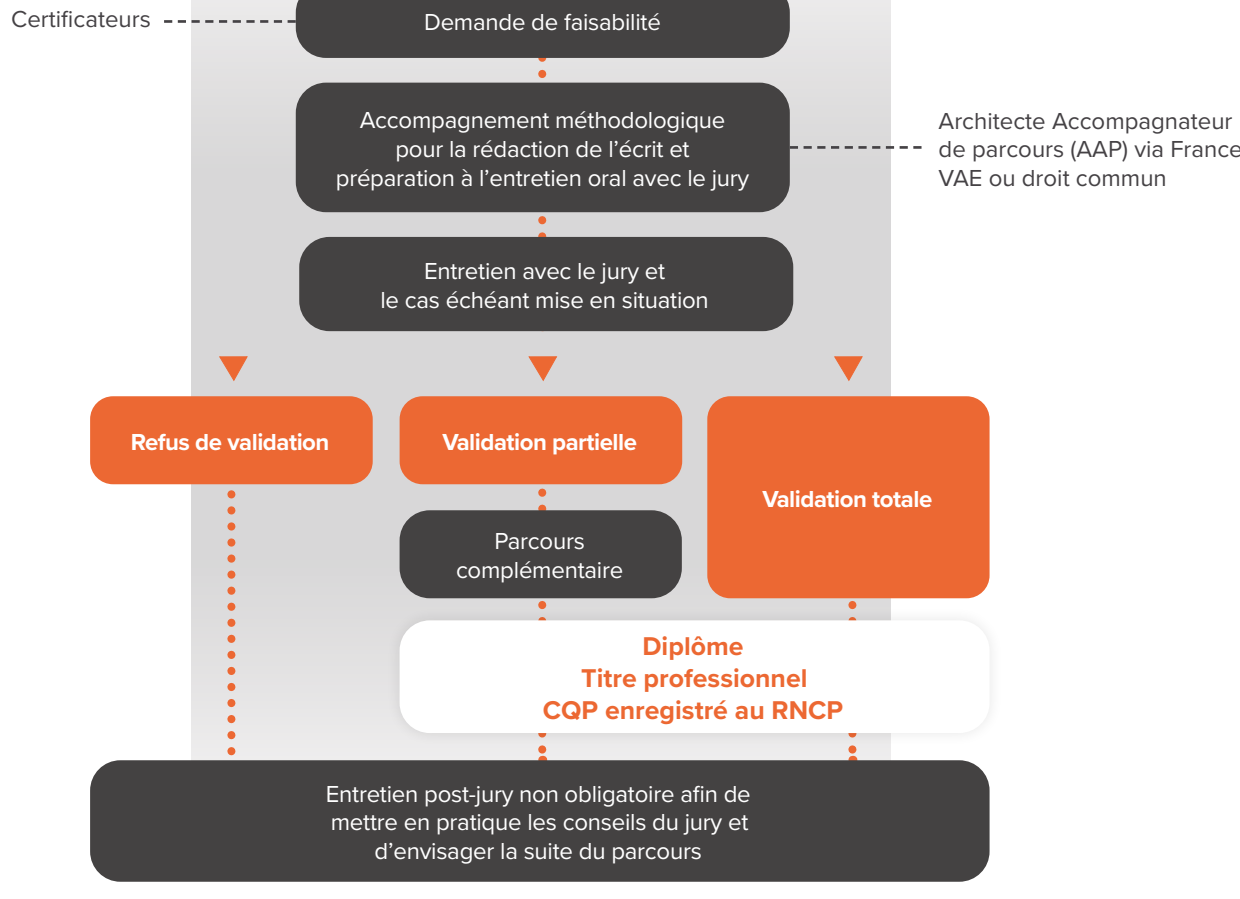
Certificateurs

Demande de faisabilité

Accompagnement méthodologique pour la rédaction de l’écrit et préparation à l’entretien oral avec le jury

Architecte Accompagnateur de parcours (AAP) via France VAE ou droit commun

Entretien avec le jury et le cas échéant mise en situation

Refus de validation

Validation partielle

Validation totale

Parcours complémentaire

Diplôme
Titre professionnel
CQP enregistré au RNCP

Entretien post-jury non obligatoire afin de mettre en pratique les conseils du jury et d’envisager la suite du parcours